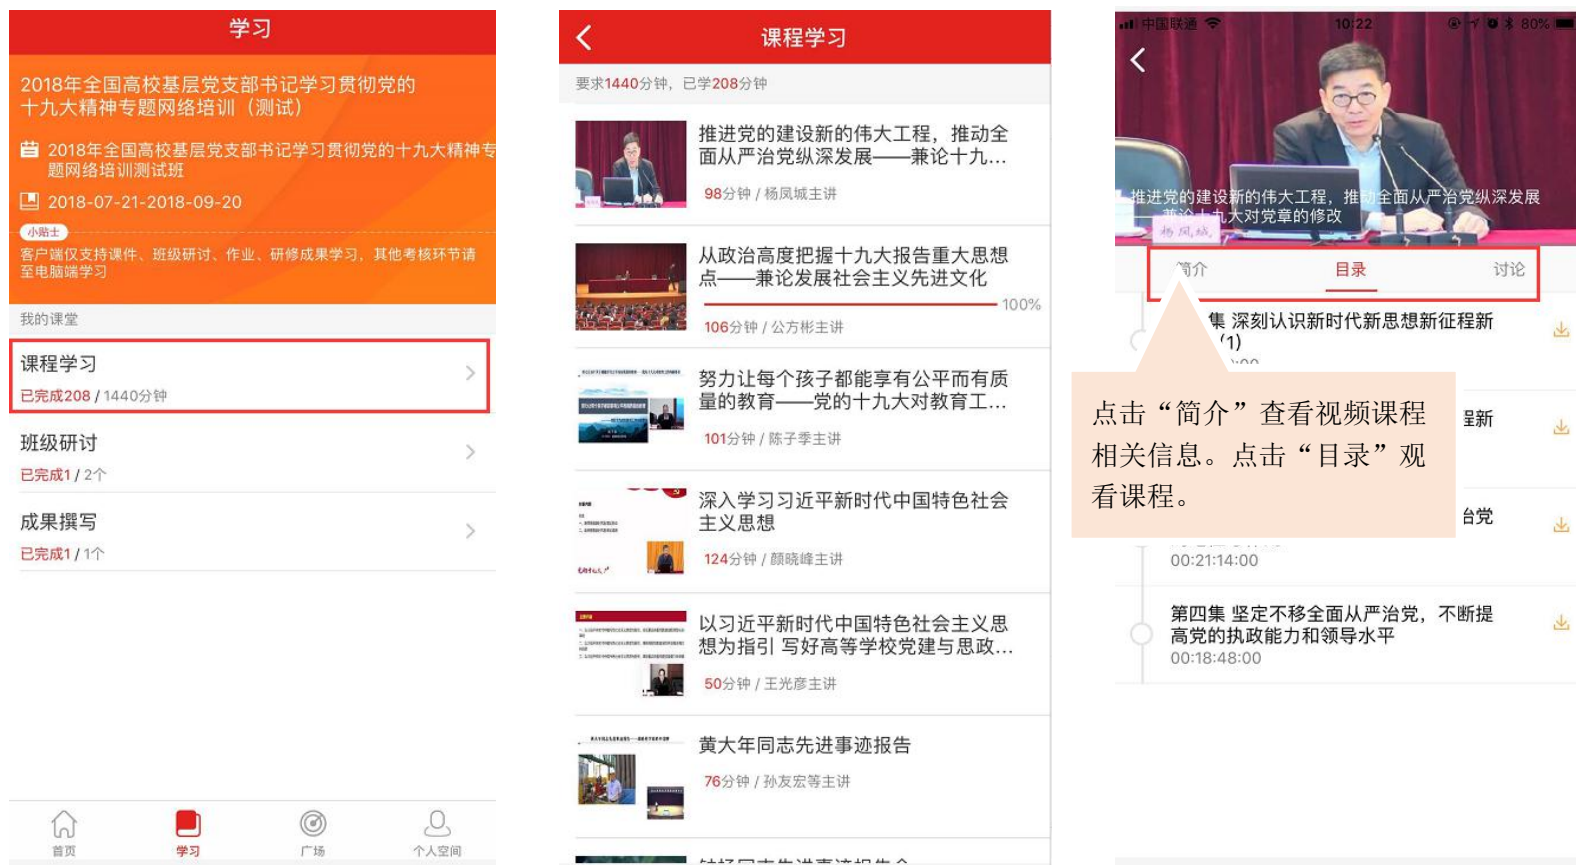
学习

2018年全国高校基层党支部书记学习贯彻党的十九大精神专题网络培训（测试）

2018年全国高校基层党支部书记学习贯彻党的十九大精神专题网络培训测试班

2018-07-21-2018-09-20

小贴士

客户端仅支持课件、班级研讨、作业、研修成果学习，其他考核环节请至电脑端学习

我的课堂

课程学习
已完成208 / 1440分钟

班级研讨
已完成1 / 2个

成果撰写
已完成1 / 1个

首页 学习 广场 个人空间

课程学习

要求1440分钟，已学208分钟

推进党的建设新的伟大工程，推动全面从严治党纵深发展——兼论十九...
98分钟 / 杨凤城主讲

从政治高度把握十九大报告重大思想点——兼论发展社会主义先进文化
100%
106分钟 / 公方彬主讲

努力让每个孩子都能享有公平而有质量的教育——党的十九大对教育工...
101分钟 / 陈子季主讲

深入学习习近平新时代中国特色社会主义思想
124分钟 / 颜晓峰主讲

以习近平新时代中国特色社会主义思想为指引 写好高等学校党建与思政...
50分钟 / 王光彦主讲

黄大年同志先进事迹报告
76分钟 / 孙友宏等主讲

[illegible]

中国联通 10:22 80%

推进党的建设新的伟大工程，推动全面从严治党纵深发展 兼论十九大对党章的修改

杨凤城

简介 目录 讨论

集 深刻认识新时代新思想新征程新 (1)

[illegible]新

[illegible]台党

点击“简介”查看视频课程相关信息。点击“目录”观看课程。

00:21:14:00

第四集 坚定不移全面从严治党，不断提高党的执政能力和领导水平
00:18:48:00